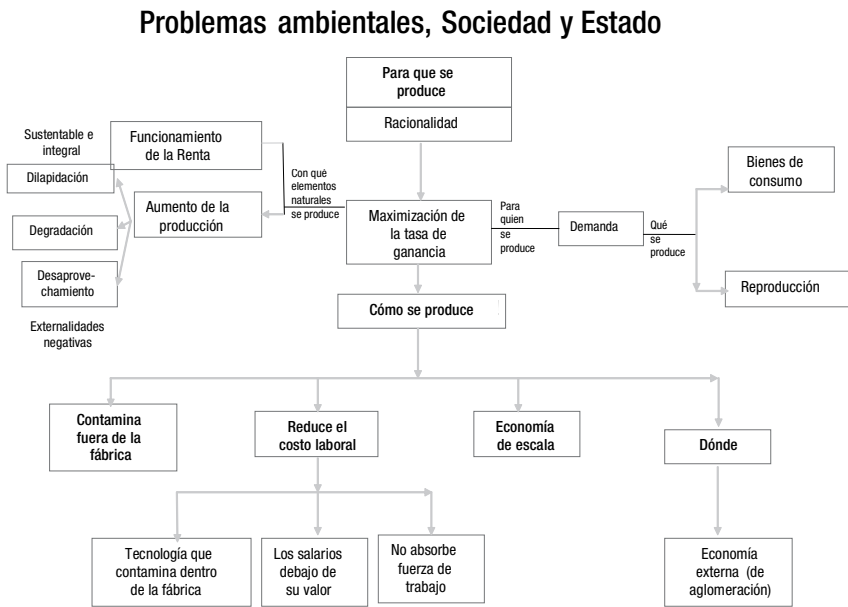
Problemas ambientales, Sociedad y Estado

Para que se produce

Racionalidad

Sustentable e integral

Funcionamiento de la Renta

Dilapidación

Aumento de la producción

Con qué elementos naturales se produce

Degradación

Desaprovechamiento

Externalidades negativas

Maximización de la tasa de ganancia

Para quien se produce

Demanda

Qué se produce

Bienes de consumo

Reproducción

Cómo se produce

Contamina fuera de la fábrica

Reduce el costo laboral

Economía de escala

Dónde

Tecnología que contamina dentro de la fábrica

Los salarios debajo de su valor

No absorbe fuerza de trabajo

Economía externa (de aglomeración)